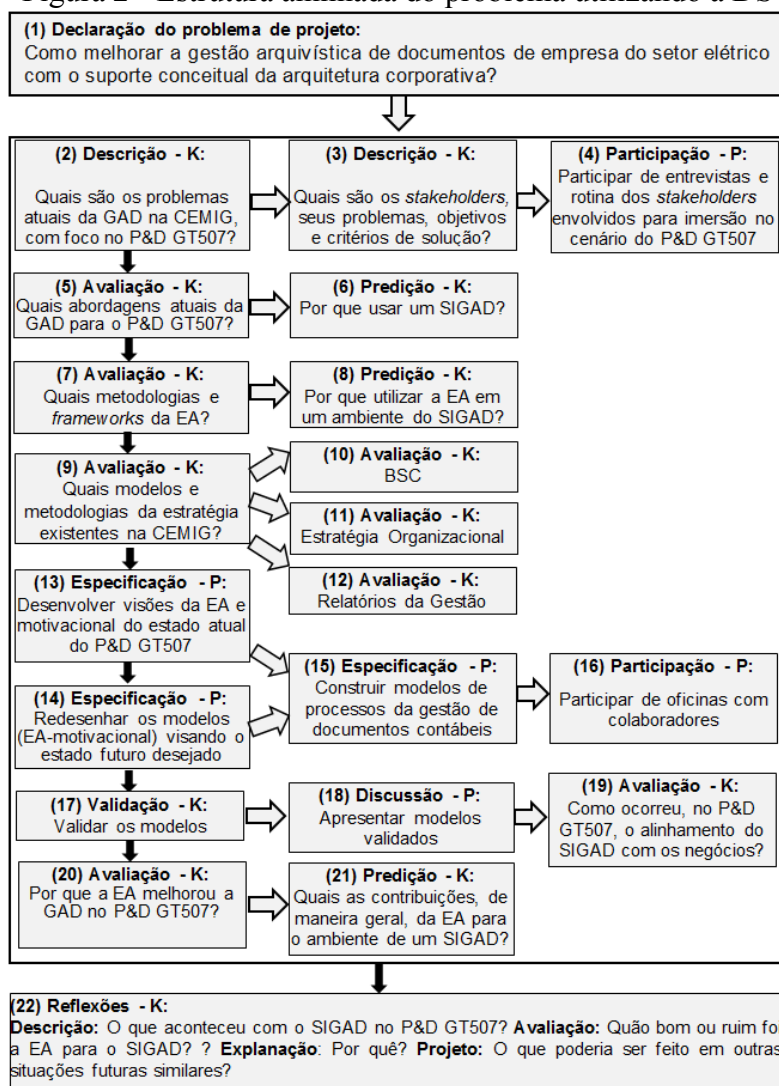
Figura 2 - Estrutura aninhada do problema utilizando a DS

(1) Declaração do problema de projeto:
Como melhorar a gestão arquivística de documentos de empresa do setor elétrico com o suporte conceitual da arquitetura corporativa?

(2) Descrição - K:
Quais são os problemas atuais da GAD na CEMIG, com foco no P&D GT507?

(3) Descrição - K:
Quais são os stakeholders, seus problemas, objetivos e critérios de solução?

(4) Participação - P:
Participar de entrevistas e rotina dos stakeholders envolvidos para imersão no cenário do P&D GT507

(5) Avaliação - K:
Quais abordagens atuais da GAD para o P&D GT507?

(6) Predição - K:
Por que usar um SIGAD?

(7) Avaliação - K:
Quais metodologias e frameworks da EA?

(8) Predição - K:
Por que utilizar a EA em um ambiente do SIGAD?

(9) Avaliação - K:
Quais modelos e metodologias da estratégia existentes na CEMIG?

(10) Avaliação - K:
BSC

(11) Avaliação - K:
Estratégia Organizacional

(12) Avaliação - K:
Relatórios da Gestão

(13) Especificação - P:
Desenvolver visões da EA e motivacional do estado atual do P&D GT507

(15) Especificação - P:
Construir modelos de processos da gestão de documentos contábeis

(16) Participação - P:
Participar de oficinas com colaboradores

(14) Especificação - P:
Redesenhar os modelos (EA-motivacional) visando o estado futuro desejado

(17) Validação - K:
Validar os modelos

(18) Discussão - P:
Apresentar modelos validados

(19) Avaliação - K:
Como ocorreu, no P&D GT507, o alinhamento do SIGAD com os negócios?

(20) Avaliação - K:
Por que a EA melhorou a GAD no P&D GT507?

(21) Predição - K:
Quais as contribuições, de maneira geral, da EA para o ambiente de um SIGAD?

(22) Reflexões - K:
Descrição: O que aconteceu com o SIGAD no P&D GT507? Avaliação: Quão bom ou ruim foi a EA para o SIGAD? ? Explanação: Por quê? Projeto: O que poderia ser feito em outras situações futuras similares?